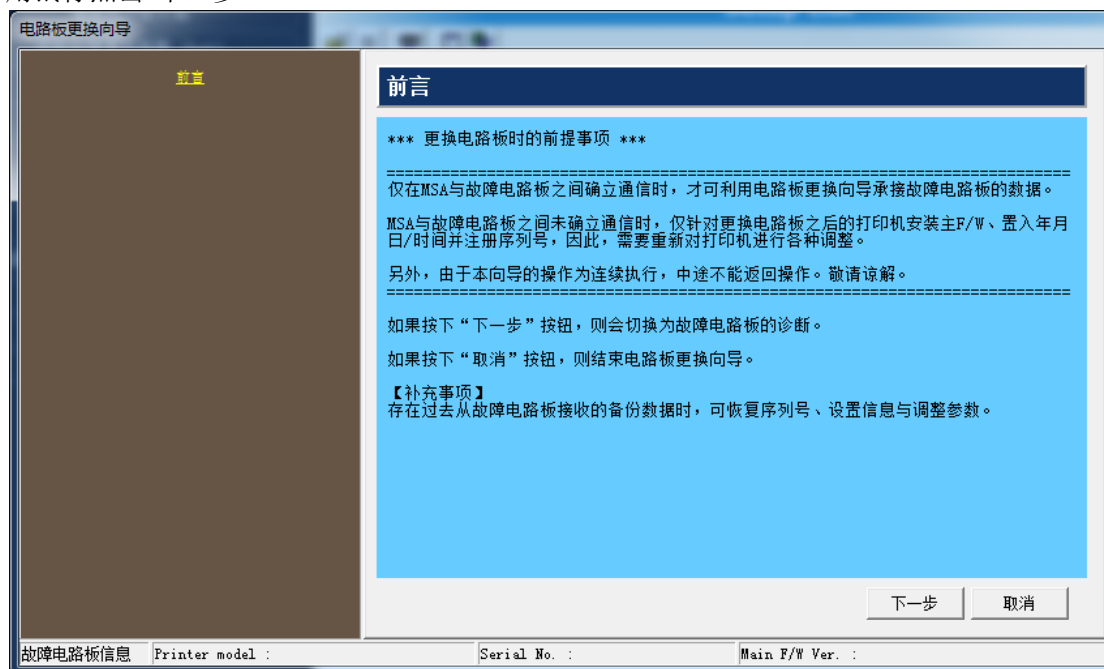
电路板更换向导

前言

前言

*** 更换电路板时的前提事项 ***

==========================================================================
仅在MSA与故障电路板之间确立通信时，才可利用电路板更换向导承接故障电路板的数据。

MSA与故障电路板之间未确立通信时，仅针对更换电路板之后的打印机安装主F/W、置入年月日/时间并注册序列号，因此，需要重新对打印机进行各种调整。

另外，由于本向导的操作为连续执行，中途不能返回操作。敬请谅解。
==========================================================================

如果按下“下一步”按钮，则会切换为故障电路板的诊断。

如果按下“取消”按钮，则结束电路板更换向导。

【补充事项】
存在过去从故障电路板接收的备份数据时，可恢复序列号、设置信息与调整参数。

下一步

取消

故障电路板信息 | Printer model : | Serial No. : | Main F/W Ver. :